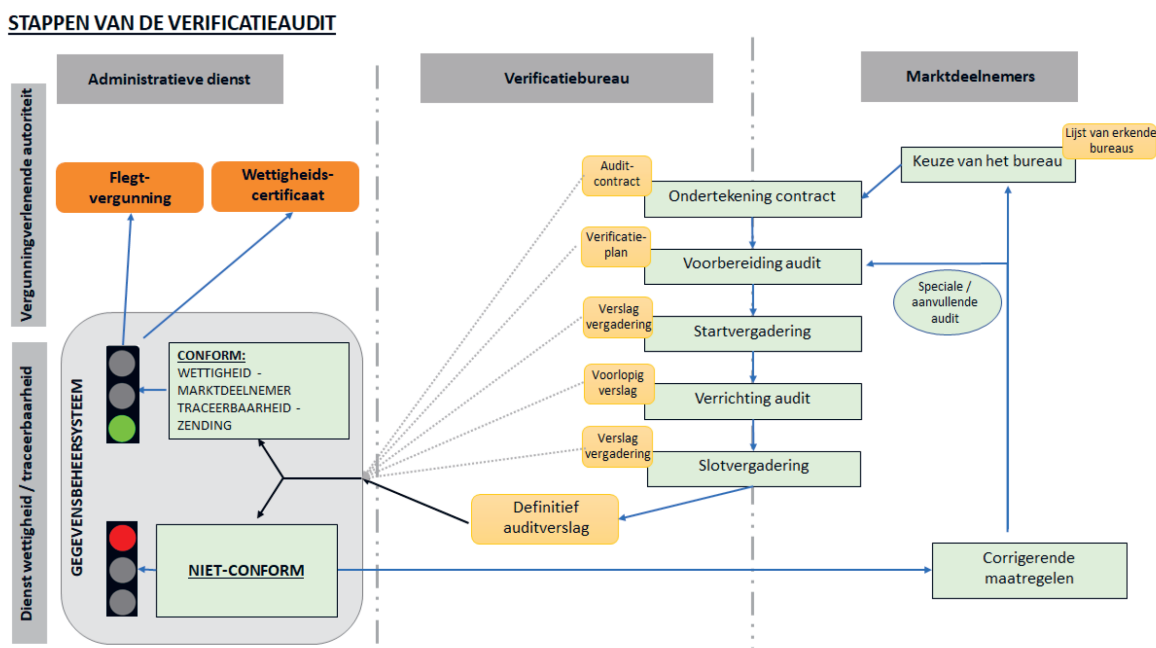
STAPPEN VAN DE VERIFICATIEAUDIT

Administratieve dienst

Verificatiebureau

Marktdeelnemers

Vergunningverlenende autoriteit

Flegt-vergunning

Wettigheids-certificaat

Lijst van erkende bureaus

Keuze van het bureau

Audit-contract

Ondertekening contract

Verificatie-plan

Voorbereiding audit

Speciale / aanvullende audit

Verslag vergadering

Startvergadering

Dienst wettigheid / traceerbaarheid

GEGEVENSBEHEERSYSTEEM

CONFORM:
WETTIGHEID - MARKTDEELNEMER
TRACEERBAARHEID - ZENDING

Voorlopig verslag

Verrichting audit

Verslag vergadering

Slotvergadering

Definitief auditverslag

NIET-CONFORM

Corrigerende maatregelen